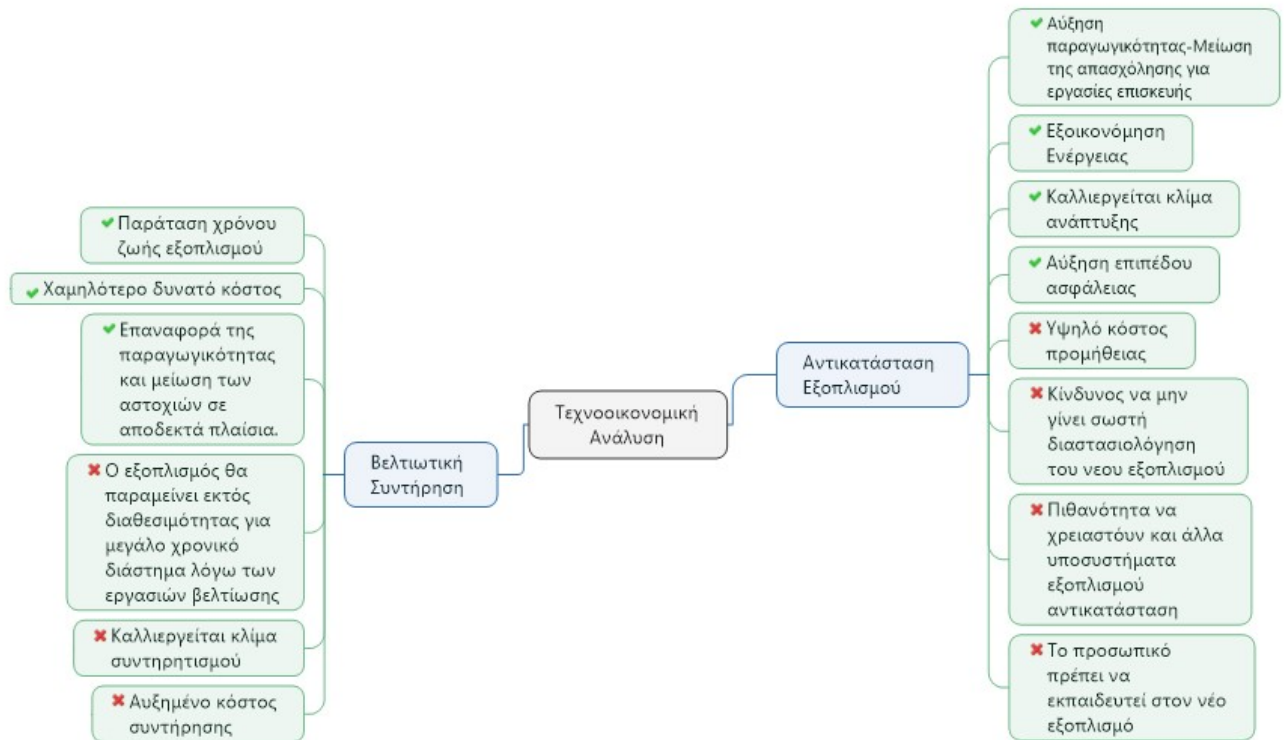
Τεχνοοικονομική Ανάλυση

Βελτιωτική Συντήρηση

Παράταση χρόνου ζωής εξοπλισμού

Χαμηλότερο δυνατό κόστος

Επαναφορά της παραγωγικότητας και μείωση των αστοχιών σε αποδεκτά πλαίσια.

Ο εξοπλισμός θα παραμείνει εκτός διαθεσιμότητας για μεγάλο χρονικό διάστημα λόγω των εργασιών βελτίωσης

Καλλιεργείται κλίμα συντηρητισμού

Αυξημένο κόστος συντήρησης

Αντικατάσταση Εξοπλισμού

Αύξηση παραγωγικότητας-Μείωση της απασχόλησης για εργασίες επισκευής

Εξοικονόμηση Ενέργειας

Καλλιεργείται κλίμα ανάπτυξης

Αύξηση επιπέδου ασφάλειας

Υψηλό κόστος προμήθειας

Κίνδυνος να μην γίνει σωστή διαστασιολόγηση του νεου εξοπλισμού

Πιθανότητα να χρειαστούν και άλλα υποσυστήματα εξοπλισμού αντικατάσταση

Το προσωπικό πρέπει να εκπαιδευτεί στον νέο εξοπλισμό